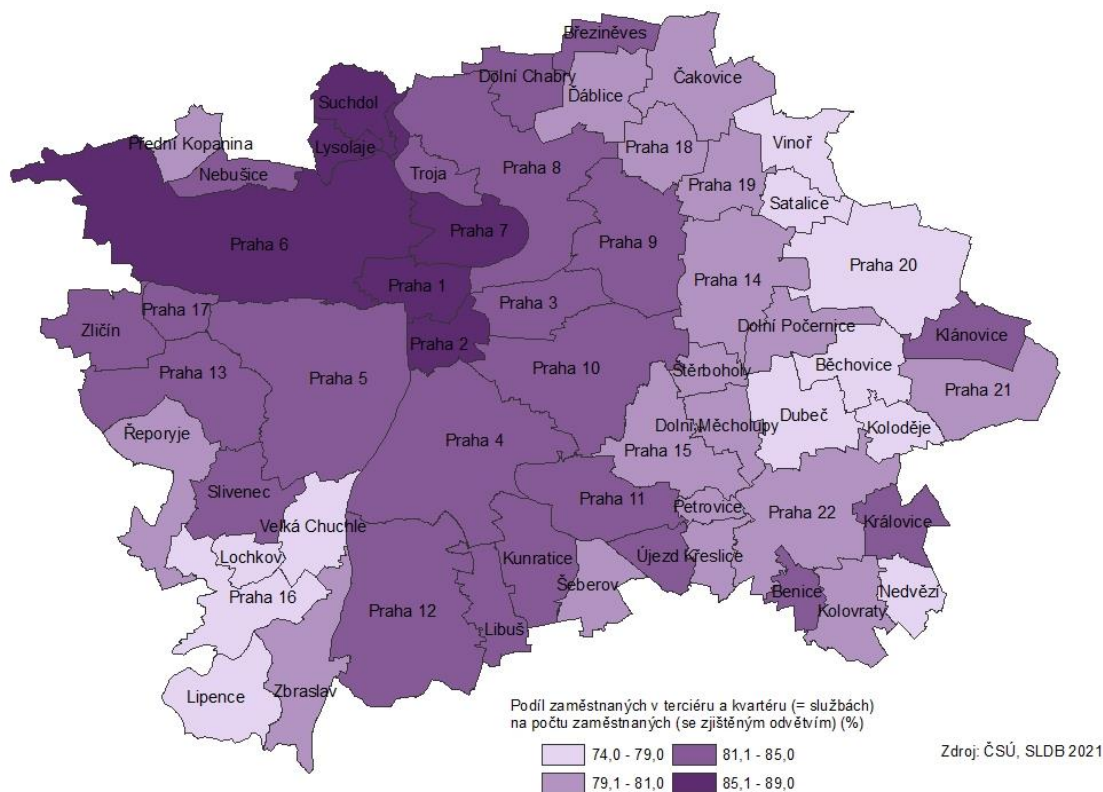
Březiněves
Dolní Chabry
Ďáblice
Čakovice
Suchdol
Přední Kopanina
Lysolaje
Praha 18
Vinoř
Nebušice
Troja
Praha 8
Praha 19
Satalice
Praha 7
Praha 6
Praha 9
Praha 20
Praha 1
Praha 14
Praha 17
Praha 3
Zličín
Dolní Počernice
Klánovice
Praha 2
Praha 13
Praha 5
Praha 10
Štěrboholy
Běchovice
Praha 21
Řeporyje
Dolní Měcholupy
Dubeč
Koloděje
Praha 4
Praha 15
Slivenec
Praha 11
Petrovice
Praha 22
Královice
Velká Chuchle
Újezd
Křeslice
Lochkov
Kunratice
Šeberov
Benice
Nedvězí
Praha 16
Kolovraty
Praha 12
Libuš
Zbraslav
Lipence

Podíl zaměstnaných v terciéru a kvartéru (= službách) na počtu zaměstnaných (se zjištěným odvětvím) (%)
74,0 - 79,0
81,1 - 85,0
79,1 - 81,0
85,1 - 89,0

Zdroj: ČSÚ, SLDB 2021